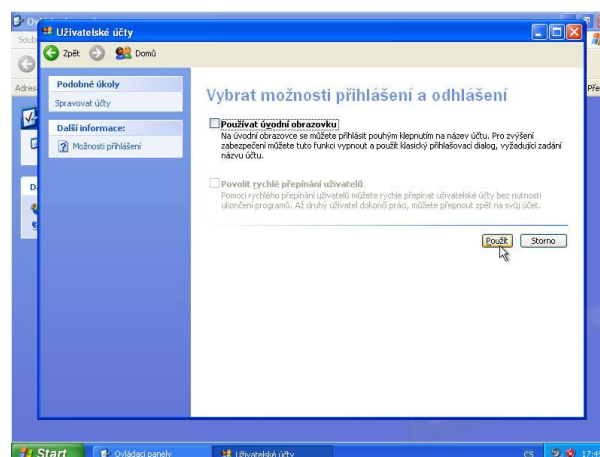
Ov
Soub
Adres
Pře
Uživatelské účty
Zpět
Domů
Podobné úkoly
Spravovat účty
Další informace:
Možnosti přihlášení
Vybrat možnosti přihlášení a odhlášení
Používat úvodní obrazovku
Na úvodní obrazovce se můžete přihlásit pouhým klepnutím na název účtu. Pro zvýšení zabezpečení můžete tuto funkci vypnout a použít klasický přihlašovací dialog, vyžadující zadání názvu účtu.
Povolit rychlé přepínání uživatelů
Pomocí rychlého přepínání uživatelů můžete rychle přepínat uživatelské účty bez nutnosti ukončení programů. Až druhý uživatel dokončí práci, můžete přepnout zpět na svůj účet.
Použít
Storno
Start
Ovládací panely
Uživatelské účty
CS
17:4